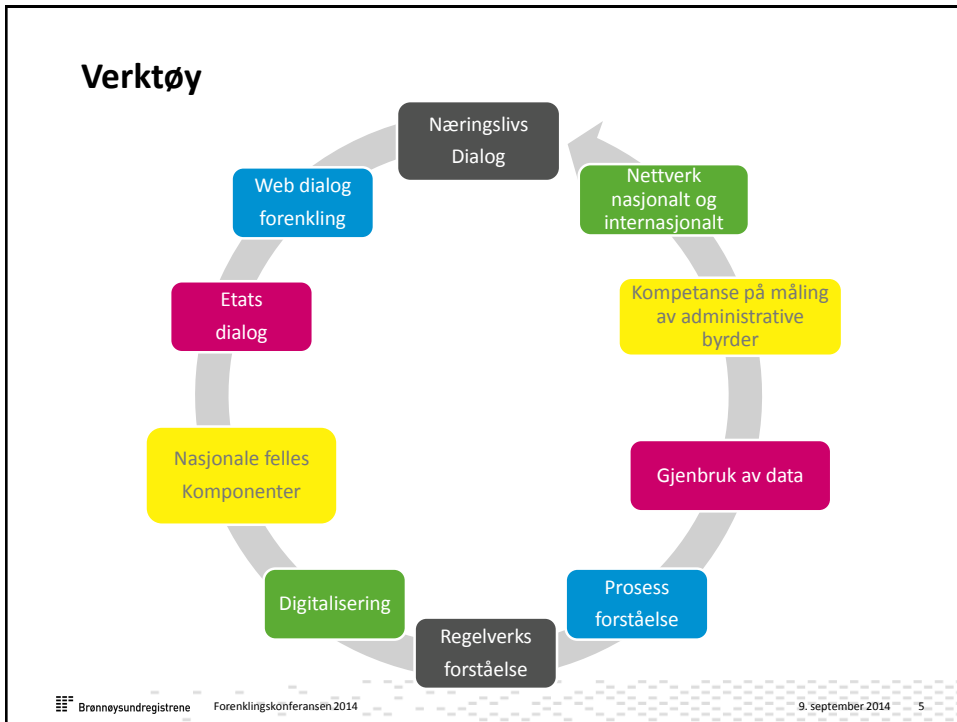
Verktøy

Næringslivs Dialog

Nettverk nasjonalt og internasjonalt

Kompetanse på måling av administrative byrder

Gjenbruk av data

Prosess forståelse

Regelverks forståelse

Digitalisering

Nasjonale felles Komponenter

Etats dialog

Web dialog forenkling

Brønnøysundregistrene Forenklingskonferansen 2014 9. september 2014 5